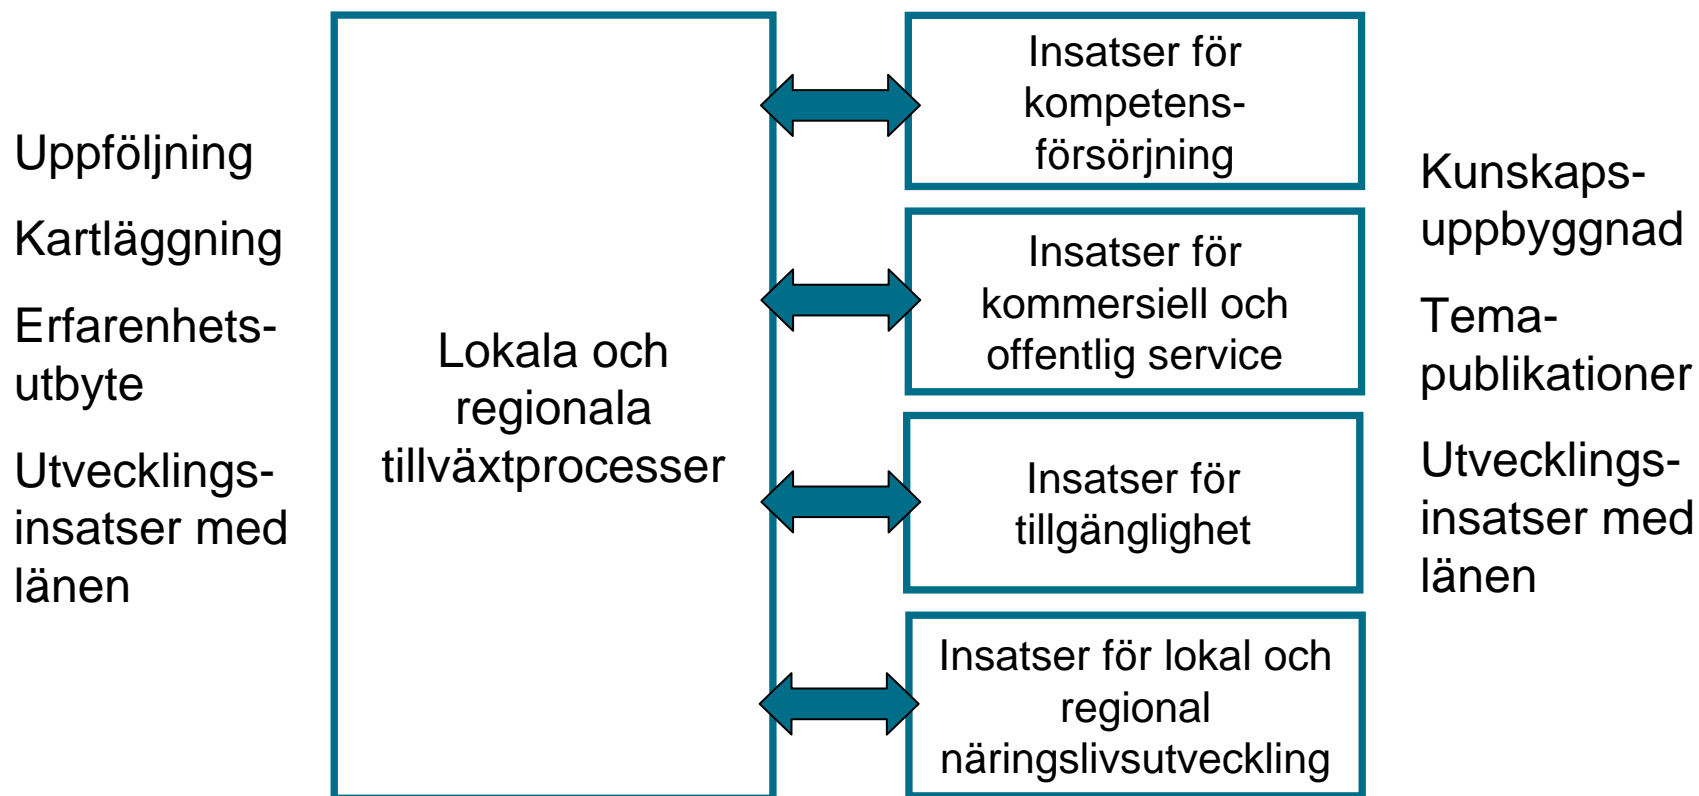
Uppföljning

Kartläggning

Erfarenhets-utbyte

Utvecklings-insatser med länen

Lokala och regionala tillväxtprocesser

Insatser för kompetens-försörjning

Insatser för kommersiell och offentlig service

Insatser för tillgänglighet

Insatser för lokal och regional näringslivsutveckling

Kunskaps-uppbyggnad

Tema-publikationer

Utvecklings-insatser med länen